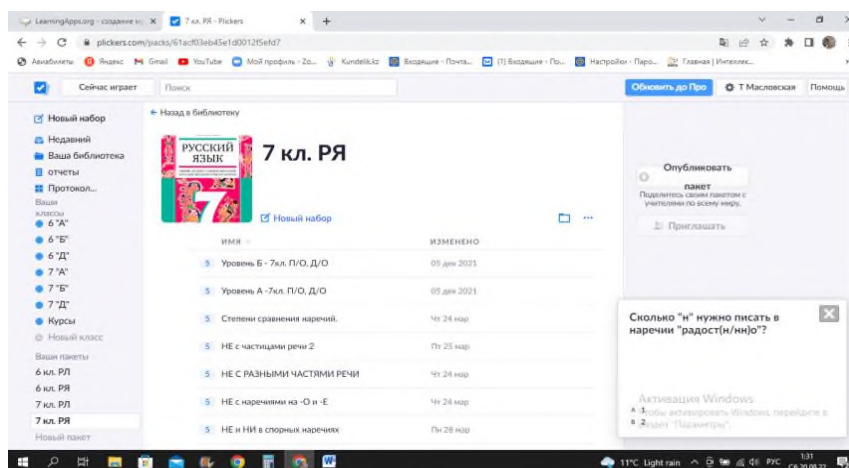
LearningApps.org - создание м... | 7 кл. РЯ - Plickers | +

plickers.com/packs/61acf03eb45e1d0012f5efd7

Авиабилеты | Яндекс | Gmail | YouTube | Мой профиль - Zo... | Kundelik.kz | Входящие - Почта... | (1) Входящие - По... | Настройки - Паро... | Главная | Интеллек...

Сейчас играет | Поиск | Обновить до Про | Т Масловская | Помощь

Новый набор
Недавний
Ваша библиотека
отчеты
Протокол...
Ваши классы
6 "А"
6 "Б"
6 "Д"
7 "А"
7 "Б"
7 "Д"
Курсы
Новый класс
Ваши пакеты
6 кл. РЛ
6 кл. РЯ
7 кл. РЛ
7 кл. РЯ
Новый пакет

← Назад в библиотеку

РУССКИЙ ЯЗЫК 7

7 кл. РЯ

Новый набор

| ИМЯ | ИЗМЕНЕНО |
|---|---|
| 5 Уровень Б - 7кл. П/О, Д/О | 05 дек 2021 |
| 5 Уровень А -7кл. П/О, Д/О | 05 дек 2021 |
| 5 Степени сравнения наречий. | Чт 24 мар |
| 5 НЕ с частицами речи 2 | Пт 25 мар |
| 5 НЕ С РАЗНЫМИ ЧАСТЯМИ РЕЧИ | Чт 24 мар |
| 5 НЕ с наречиями на -О и -Е | Чт 24 мар |
| 5 НЕ и НИ в спорных наречиях | Пн 28 мар |

Опубликовать пакет
Поделитесь своим пакетом с учителями по всему миру.
Приглашать

Сколько "н" нужно писать в наречии "радост(н/нн)о"?
A 1
B 2

Активация Windows
Чтобы активировать Windows, перейдите в раздел "Параметры".

11°C Light rain РУС 1:31 29.03.22